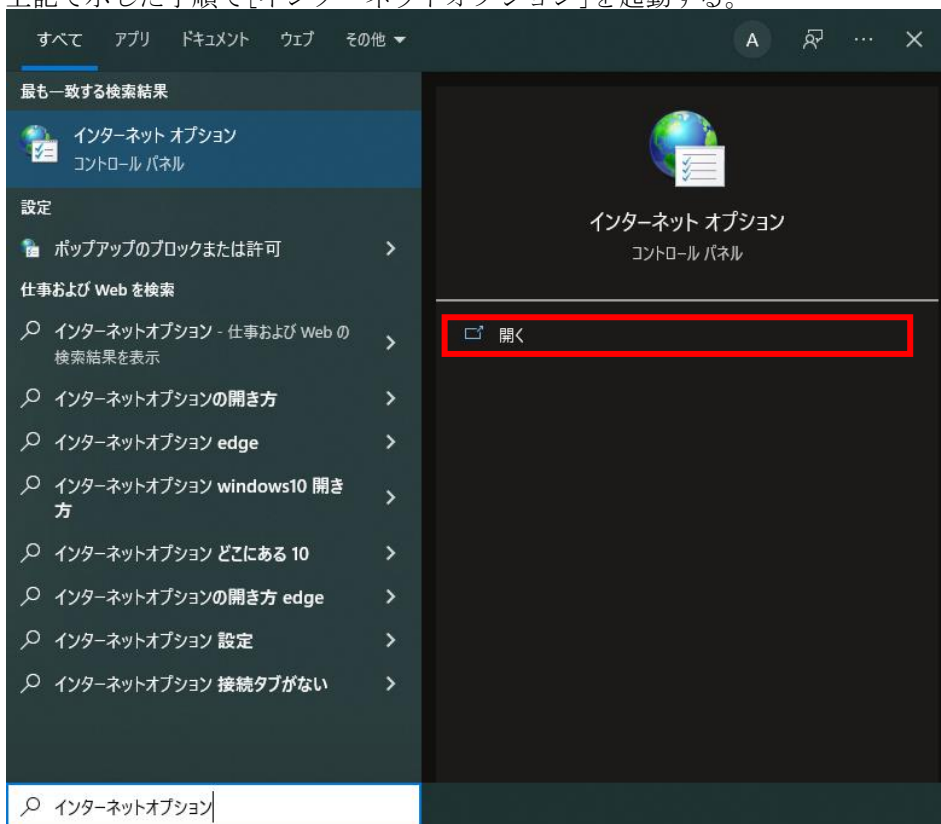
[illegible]

すべて アプリ ドキュメント ウェブ その他 ▾

A ··· ✕

最も一致する検索結果

インターネット オプション
コントロール パネル

設定

ポップアップのブロックまたは許可 >

仕事および Web を検索

インターネットオプション - 仕事および Web の検索結果を表示 >

インターネットオプションの開き方 >

インターネットオプション edge >

インターネットオプション windows10 開き方 >

インターネットオプション どこにある 10 >

インターネットオプションの開き方 edge >

インターネットオプション 設定 >

インターネットオプション 接続タブがない >

インターネット オプション
コントロール パネル

開く

インターネットオプション